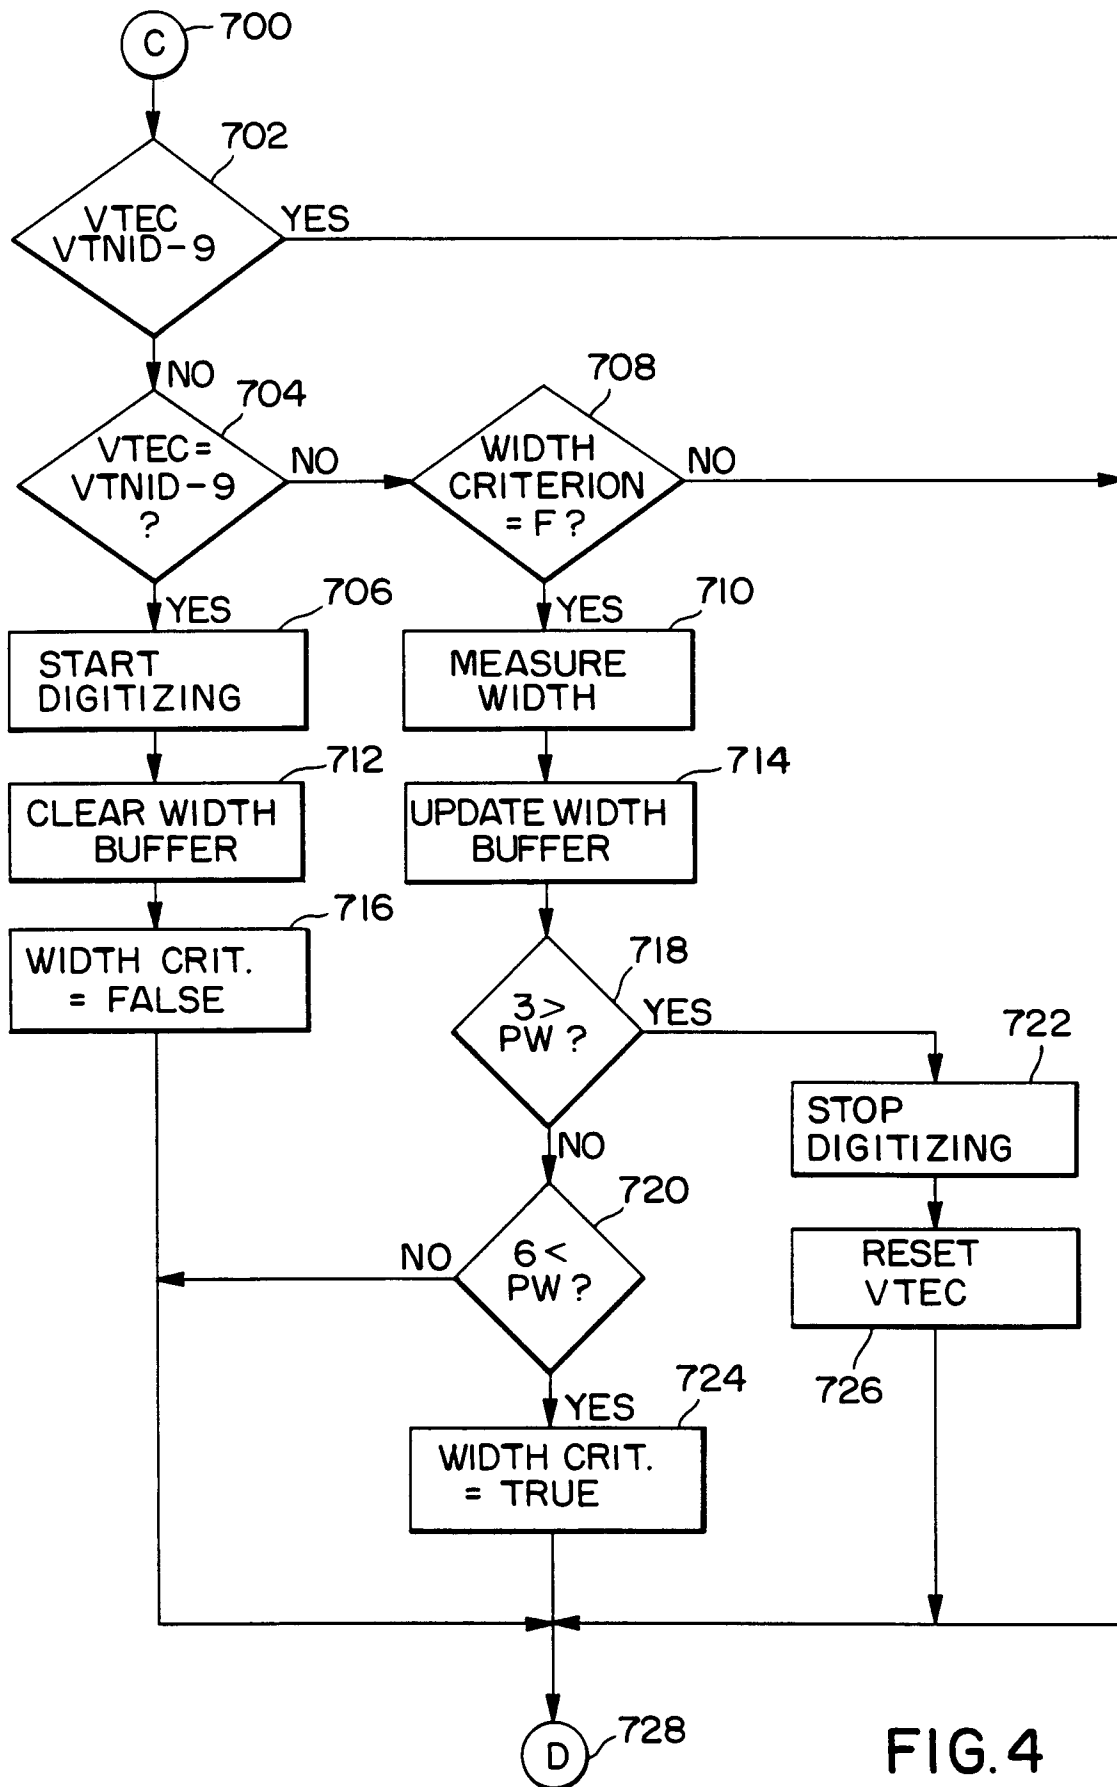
C 700

702

VTEC VTNID-9

YES

NO

704

VTEC= VTNID-9 ?

NO

708

WIDTH CRITERION = F ?

NO

YES

706

START DIGITIZING

YES

710

MEASURE WIDTH

712

CLEAR WIDTH BUFFER

714

UPDATE WIDTH BUFFER

716

WIDTH CRIT. = FALSE

718

3> PW ?

YES

722

STOP DIGITIZING

NO

720

NO

6< PW ?

RESET VTEC

726

724

YES

WIDTH CRIT. = TRUE

D 728

FIG.4